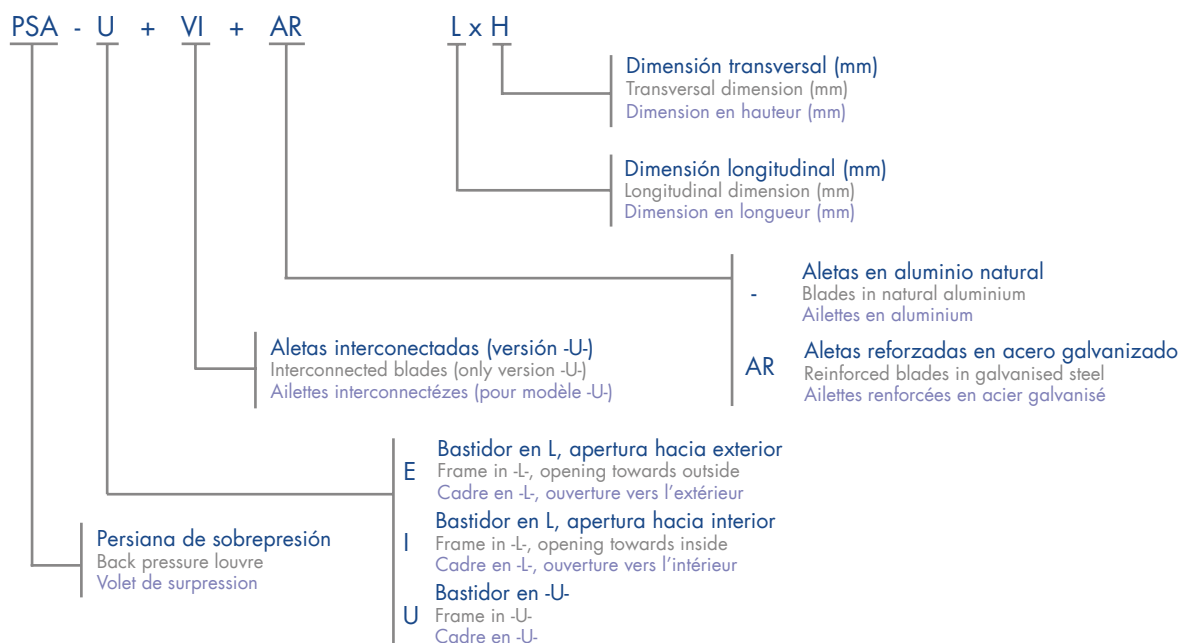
PSA - U + VI + AR L x H

Dimensión transversal (mm)
Transversal dimension (mm)
Dimension en hauteur (mm)

Dimensión longitudinal (mm)
Longitudinal dimension (mm)
Dimension en longueur (mm)

- Aletas en aluminio natural
Blades in natural aluminium
Ailettes en aluminium

AR Aletas reforzadas en acero galvanizado
Reinforced blades in galvanised steel
Ailettes renforcées en acier galvanisé

Aletas interconectadas (versión -U-)
Interconnected blades (only version -U-)
Ailettes interconnectézes (pour modèle -U-)

E Bastidor en L, apertura hacia exterior
Frame in -L-, opening towards outside
Cadre en -L-, ouverture vers l'extérieur

I Bastidor en L, apertura hacia interior
Frame in -L-, opening towards inside
Cadre en -L-, ouverture vers l'intérieur

U Bastidor en -U-
Frame in -U-
Cadre en -U-

Persiana de sobrepresión
Back pressure louvre
Volet de surpression